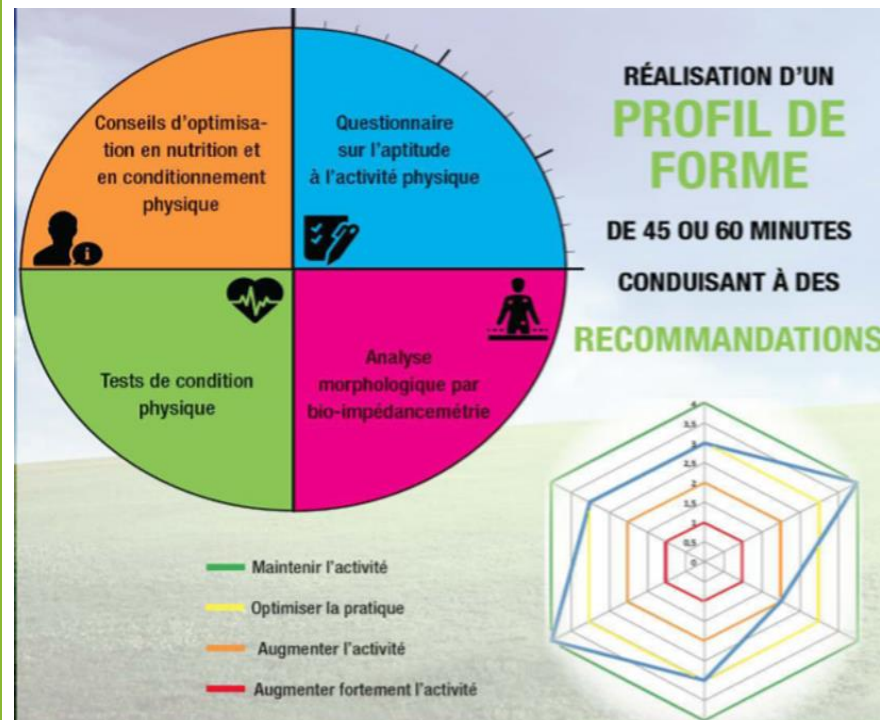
Conseils d'optimisation en nutrition et en conditionnement physique

Questionnaire sur l'aptitude à l'activité physique

Tests de condition physique

Analyse morphologique par bio-impédancemétrie

RÉALISATION D'UN

PROFIL DE FORME

DE 45 OU 60 MINUTES

CONDUISANT À DES

RECOMMANDATIONS

4
3,5
3
2,5
2
1,5
1
0,5
0

Maintenir l'activité

Optimiser la pratique

Augmenter l'activité

Augmenter fortement l'activité